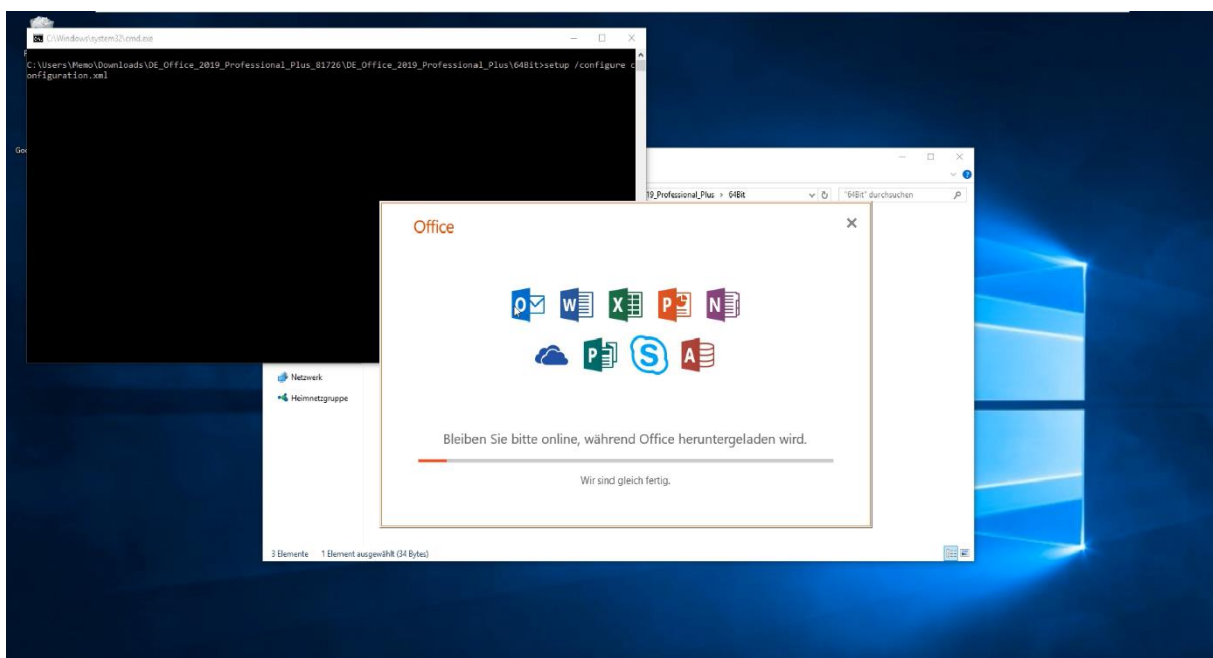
C:\Windows\system32\cmd.exe

C:\Users\Memo\Downloads\DE_Office_2019_Professional_Plus_81726\DE_Office_2019_Professional_Plus\64Bit>setup /configure configuration.xml

19_Professional_Plus › 64Bit

"64Bit" durchsuchen

Office

Netzwerk

Heimnetzgruppe

Bleiben Sie bitte online, während Office heruntergeladen wird.

Wir sind gleich fertig.

3 Elemente 1 Element ausgewählt (34 Bytes)